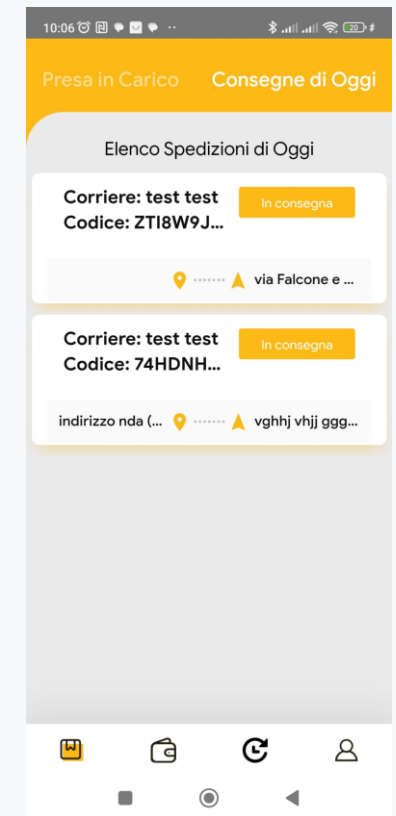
10:06

Presa in Carico Consegne di Oggi

Elenco Spedizioni di Oggi

Corriere: test test
Codice: ZTI8W9J...
In consegna

via Falcone e ...

Corriere: test test
Codice: 74HDNH...
In consegna

indirizzo nda (... vghhj vhjj ggg...